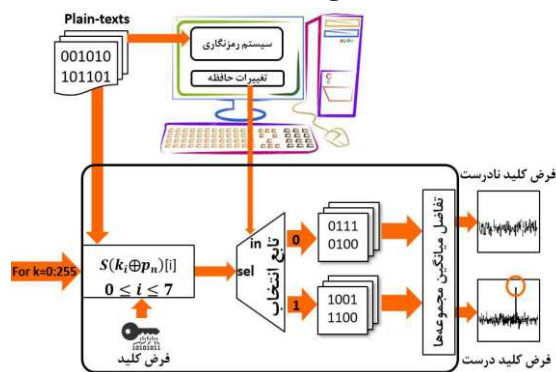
Plain-texts

001010
101101

سیستم رمزنگاری

تغییرات حافظه

For k=0:255

$S(k_i \oplus p_n)[i]$
$0 \leq i \leq 7$

فرض کلید

in
sel
تابع انتخاب

0
0111
0100

1
1001
1100

تفاضل میانگین مجموعه‌ها

فرض کلید نادرست

فرض کلید درست